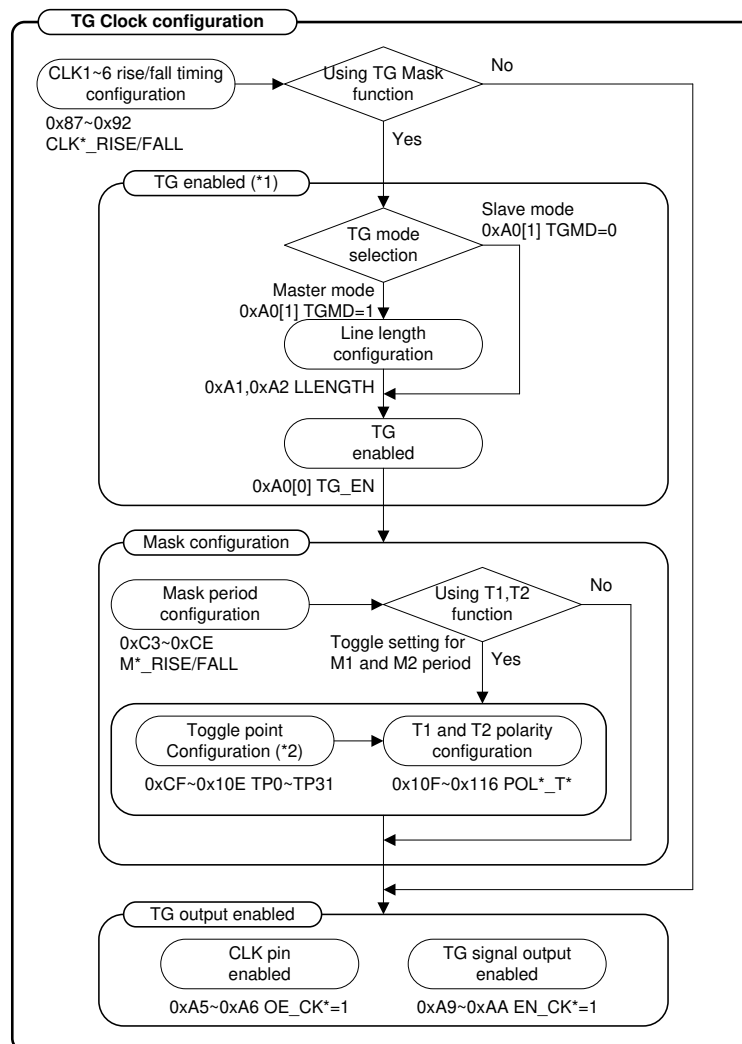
TG Clock configuration

CLK1~6 rise/fall timing configuration

0x87~0x92
CLK*_RISE/FALL

Using TG Mask function

No

Yes

TG enabled (*1)

Slave mode
0xA0[1] TGMD=0

TG mode selection

Master mode
0xA0[1] TGMD=1

Line length configuration

0xA1,0xA2 LLENGTH

TG enabled

0xA0[0] TG_EN

Mask configuration

Mask period configuration

0xC3~0xCE
M*_RISE/FALL

Using T1,T2 function

No

Toggle setting for M1 and M2 period

Yes

Toggle point Configuration (*2)

0xCF~0x10E TP0~TP31

T1 and T2 polarity configuration

0x10F~0x116 POL*_T*

TG output enabled

CLK pin enabled

0xA5~0xA6 OE_CK*=1

TG signal output enabled

0xA9~0xAA EN_CK*=1